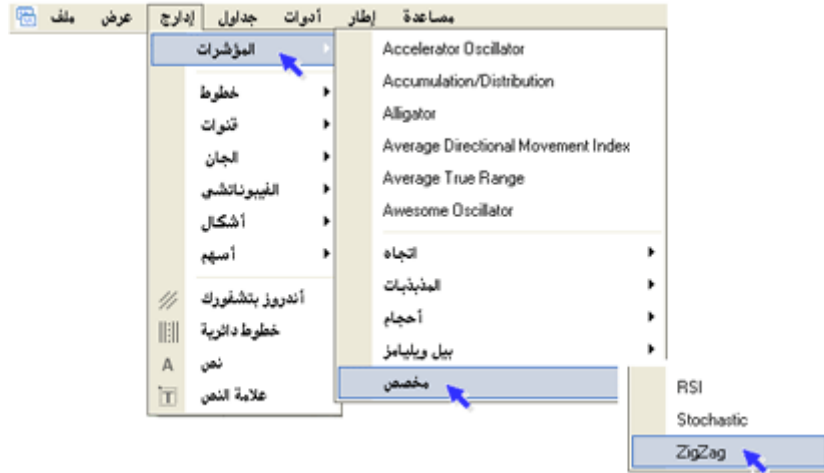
ملف عرض إدارج جداول أدوات إطار مساعدة

المؤشرات

خطوط
قنوات
الجان
الفيبوناتشي
أشكال
أسهم

أندروز بتشفورك
خطوط دائرية
نص
علامة النص

Accelerator Oscillator
Accumulation/Distribution
Alligator
Average Directional Movement Index
Average True Range
Awesome Oscillator

اتجاه
المذبذبات
أحجام
بيل ويليامز
مخصص

RSI
Stochastic
ZigZag